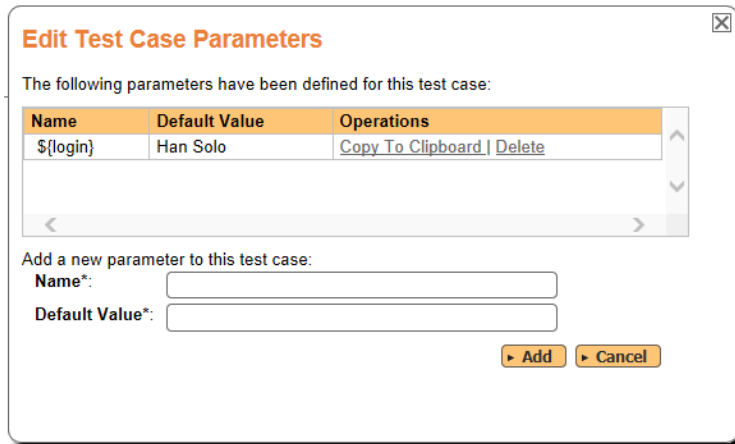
Edit Test Case Parameters

The following parameters have been defined for this test case:

| Name | Default Value | Operations |
|---|---|---|
| ${login} | Han Solo | Copy To Clipboard \| Delete |

Add a new parameter to this test case:

Name*:

Default Value*:

Add Cancel